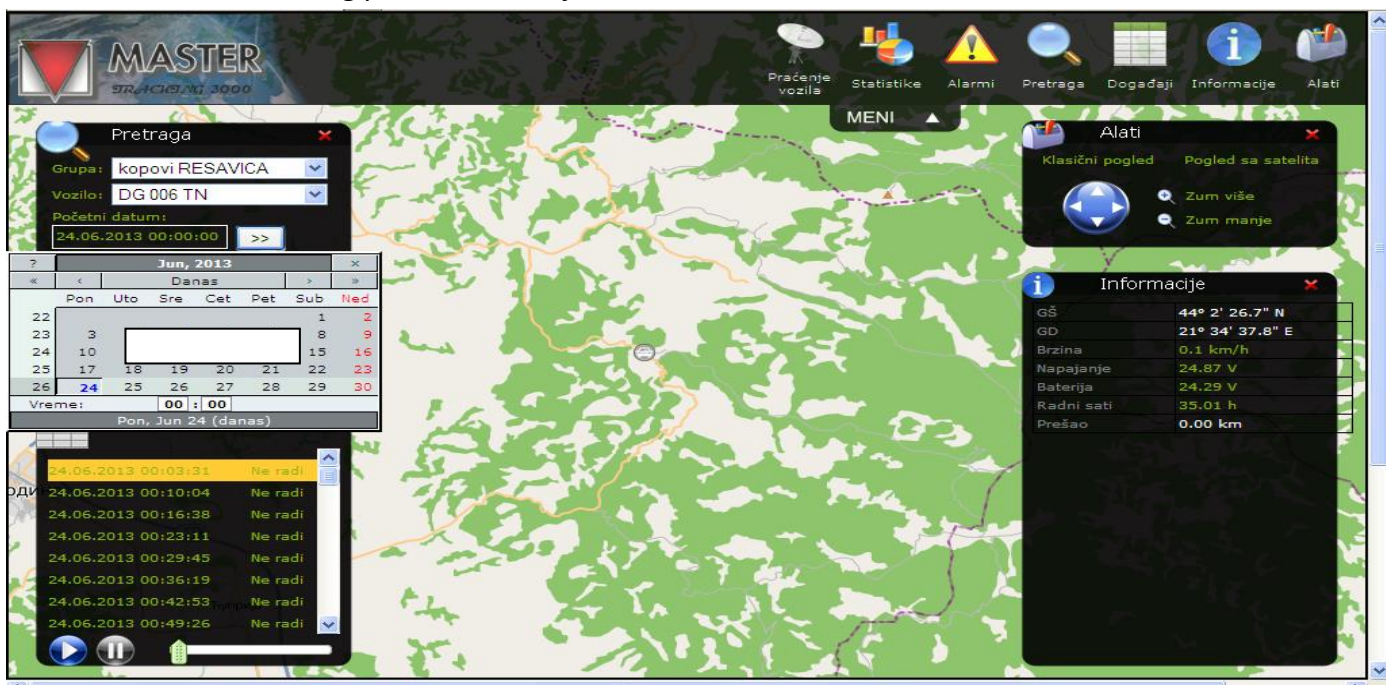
MASTER
TRACKING 3000

Praćenje vozila
Statistike
Alarmi
Pretraga
Događaji
Informacije
Alati

MENI

Pretraga
Grupa: kopovi RESAVICA
Vozilo: DG 006 TN
Početni datum:
24.06.2013 00:00:00 >>

| ? | Jun, 2013 | | | | | × |
|---|---|---|---|---|---|---|
| « | ‹ | Danas | | | › | » |
| | Pon | Uto | Sre | Cet | Pet | Sub | Ned |
| 22 | | | | | | 1 | 2 |
| 23 | 3 | | | | | 8 | 9 |
| 24 | 10 | | | | | 15 | 16 |
| 25 | 17 | 18 | 19 | 20 | 21 | 22 | 23 |
| 26 | 24 | 25 | 26 | 27 | 28 | 29 | 30 |

Vreme: 00 : 00
Pon, Jun 24 (danas)

24.06.2013 00:03:31 Ne radi
24.06.2013 00:10:04 Ne radi
24.06.2013 00:16:38 Ne radi
24.06.2013 00:23:11 Ne radi
24.06.2013 00:29:45 Ne radi
24.06.2013 00:36:19 Ne radi
24.06.2013 00:42:53 Ne radi
24.06.2013 00:49:26 Ne radi

Alati
Klasični pogled
Pogled sa satelita
Zum više
Zum manje

Informacije

| GŠ | 44° 2' 26.7" N |
|---|---|
| GD | 21° 34' 37.8" E |
| Brzina | 0.1 km/h |
| Napajanje | 24.87 V |
| Baterija | 24.29 V |
| Radni sati | 35.01 h |
| Prešao | 0.00 km |